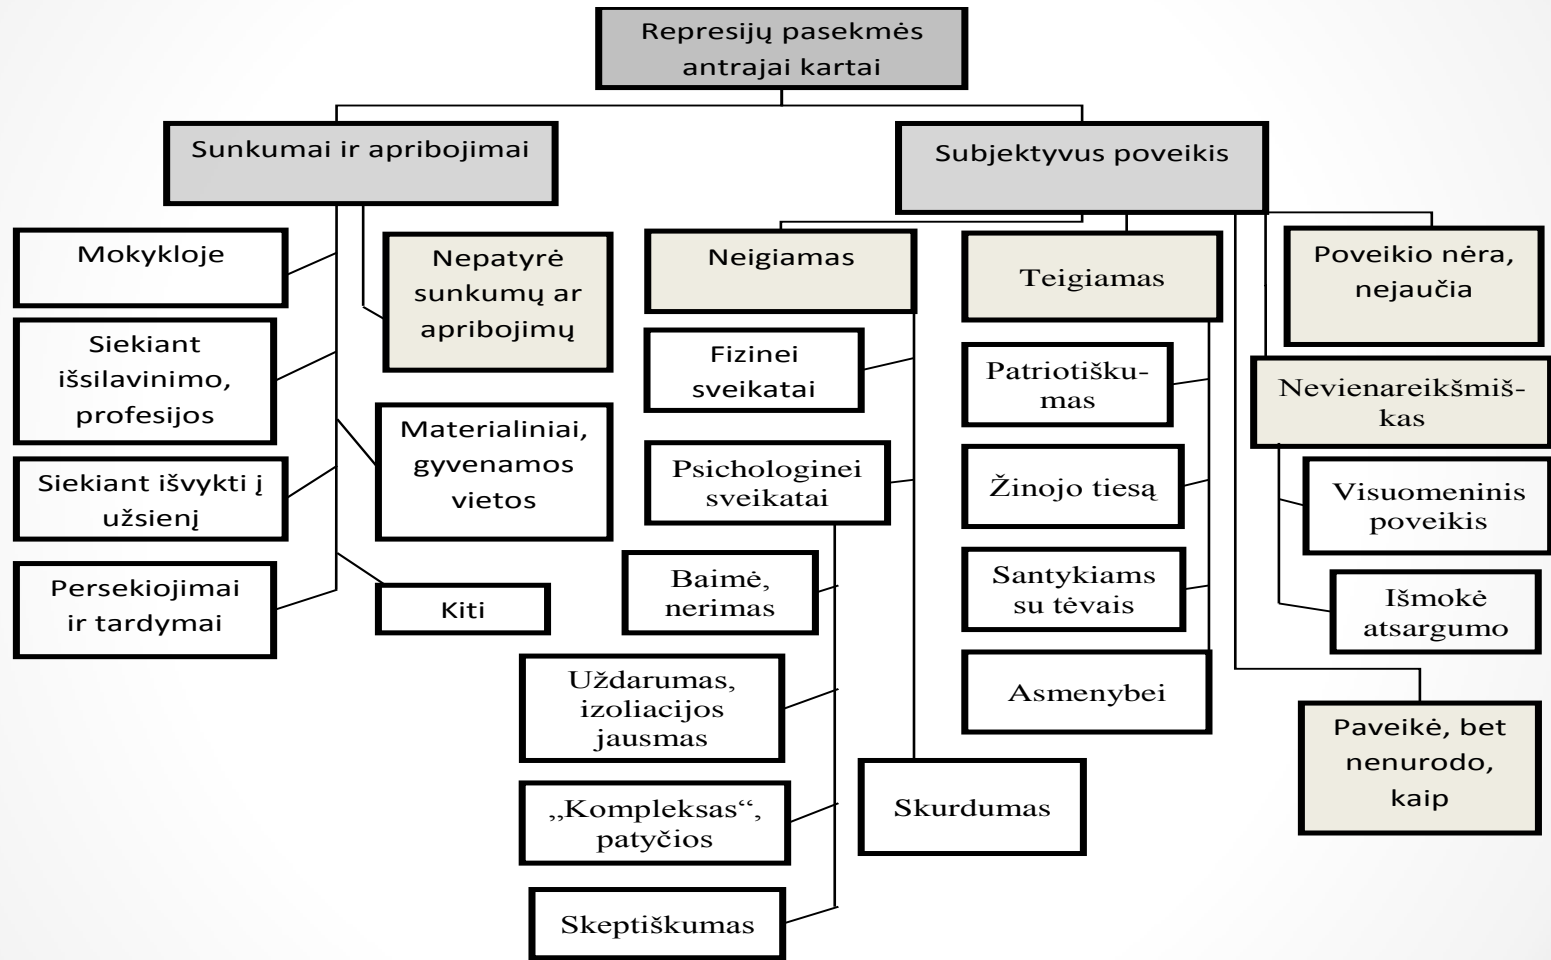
Represijų pasekmės antrajai kartai

Sunkumai ir apribojimai

Subjektyvus poveikis

Mokykloje

Siekiant išsilavinimo, profesijos

Siekiant išvykti į užsienį

Persekiojimai ir tardymai

Nepatyrė sunkumų ar apribojimų

Materialiniai, gyvenamos vietos

Kiti

Neigiamas

Fizinei sveikatai

Psichologinei sveikatai

Baimė, nerimas

Uždarumas, izoliacijos jausmas

„Kompleksas“, patyčios

Skeptiškumas

Skurdumas

Teigiamas

Patriotiškumas

Žinojo tiesą

Santykiams su tėvais

Asmenybei

Poveikio nėra, nejaučia

Nevienareikšmiškas

Visuomeninis poveikis

Išmokė atsargumo

Paveikė, bet nenurodo, kaip